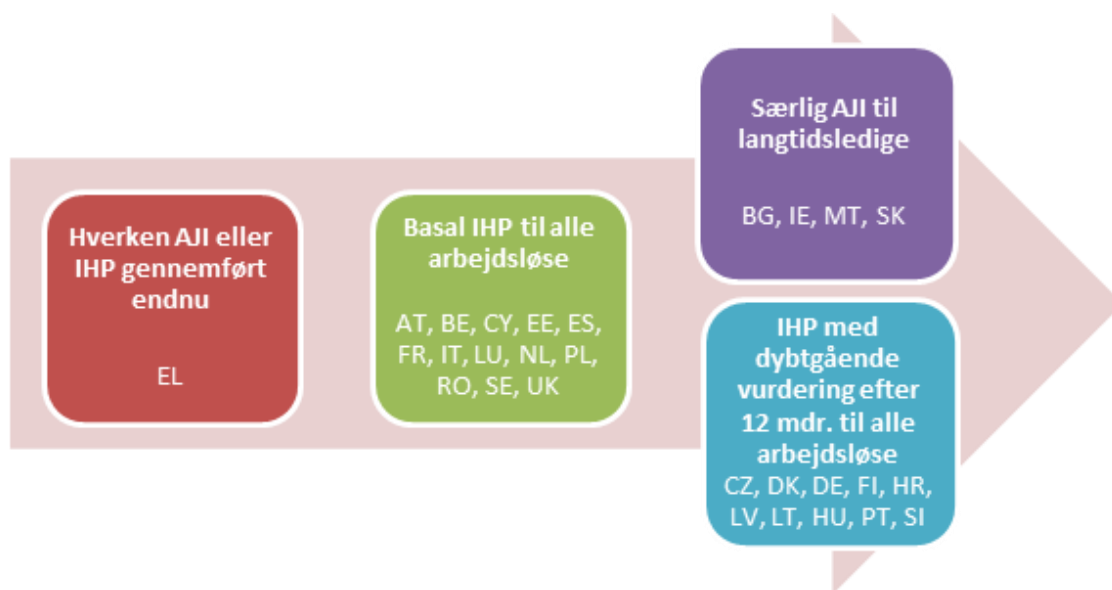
Hverken AJI eller IHP gennemført endnu

EL

Basal IHP til alle arbejdsløse

AT, BE, CY, EE, ES, FR, IT, LU, NL, PL, RO, SE, UK

Særlig AJI til langtidsledige

BG, IE, MT, SK

IHP med dybtgående vurdering efter 12 mdr. til alle arbejdsløse

CZ, DK, DE, FI, HR, LV, LT, HU, PT, SI